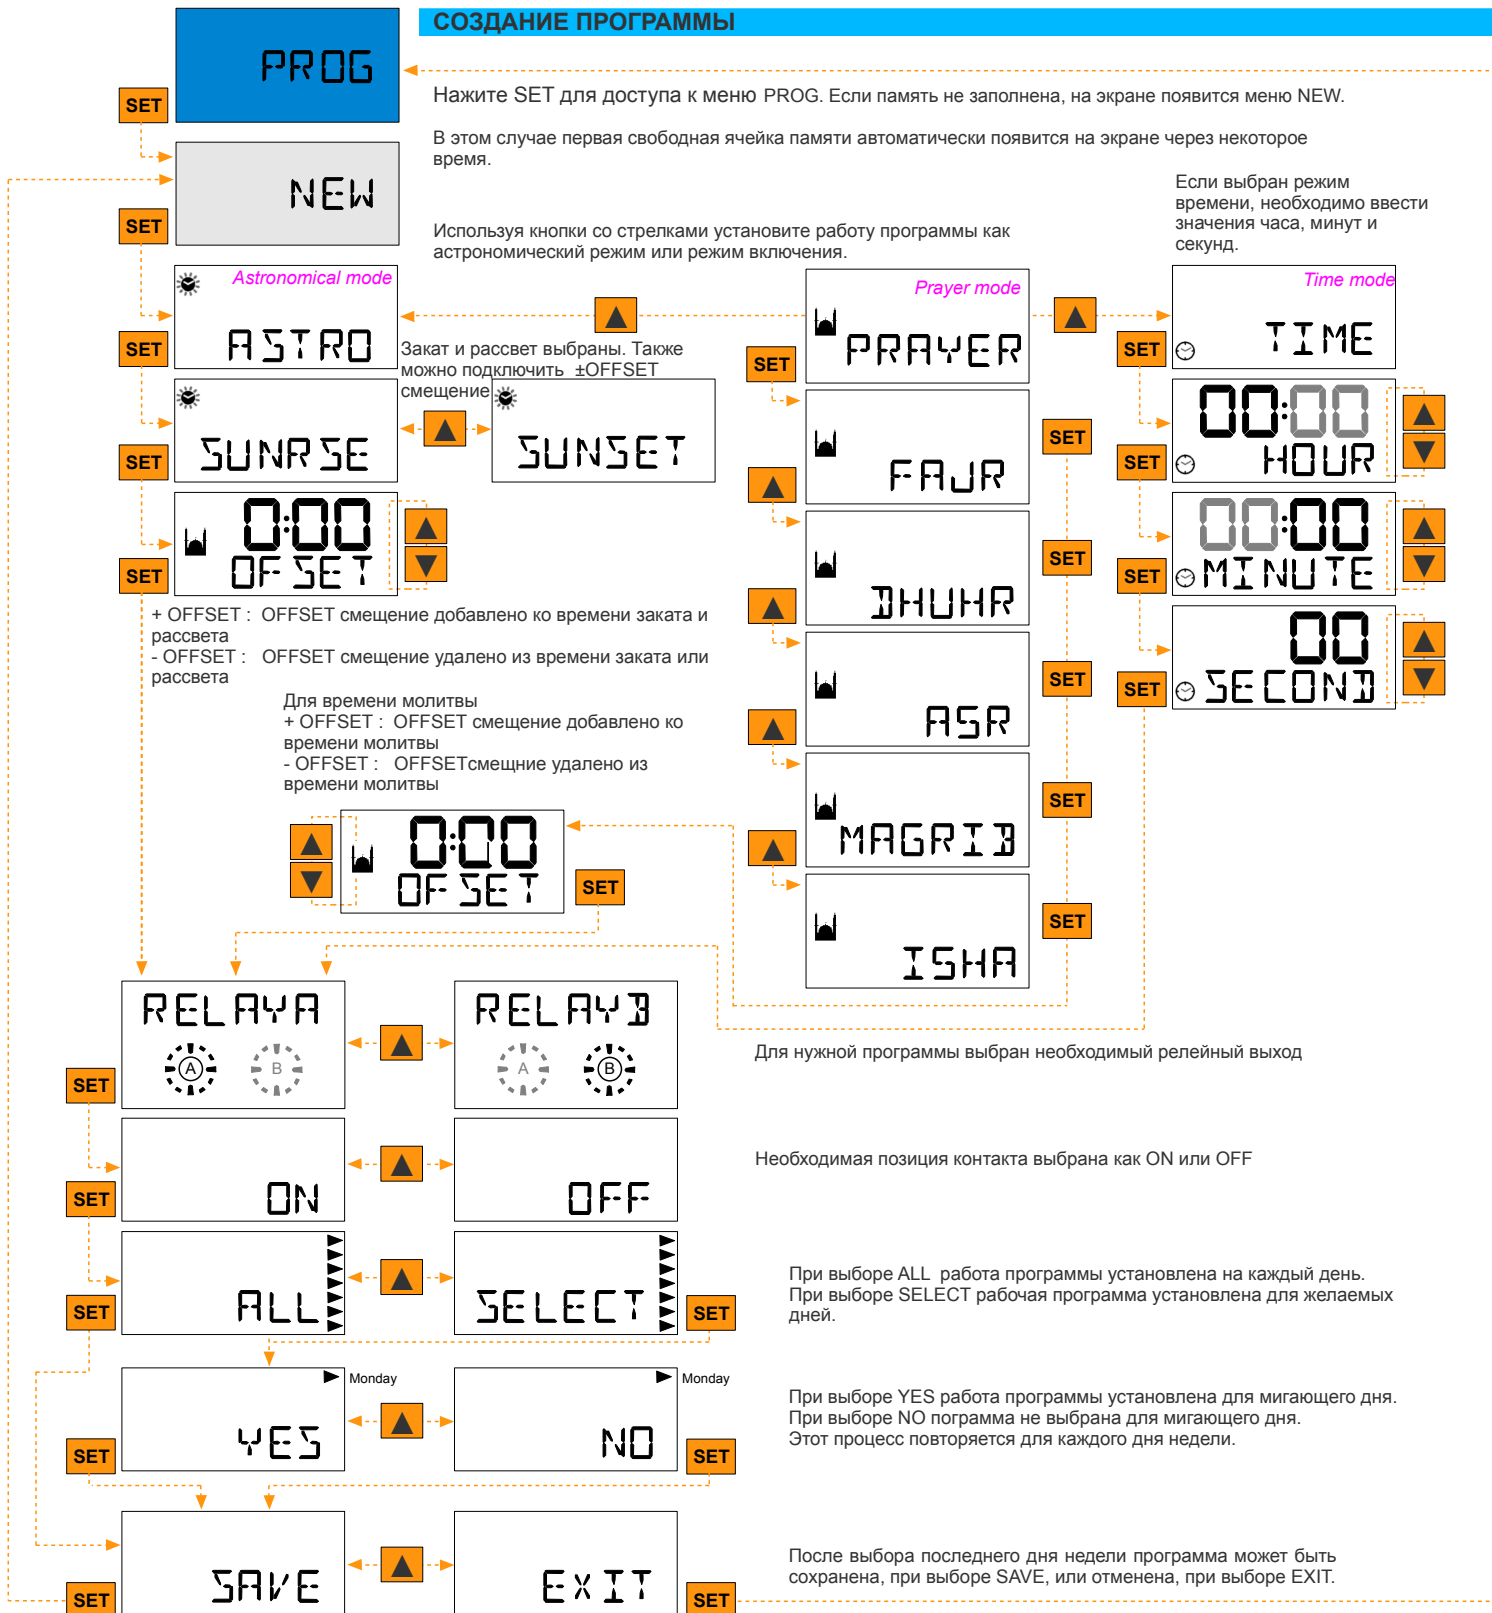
СОЗДАНИЕ ПРОГРАММЫ

PROG

SET

Нажите SET для доступа к меню PROG. Если память не заполнена, на экране появится меню NEW.

В этом случае первая свободная ячейка памяти автоматически появится на экране через некоторое время.

NEW

SET

Если выбран режим времени, необходимо ввести значения часа, минут и секунд.

Используя кнопки со стрелками установите работу программы как астрономический режим или режим включения.

Astronomical mode

ASTRO

SET

Prayer mode

PRAYER

SET

Time mode

TIME

SET

Закат и рассвет выбраны. Также можно подключить ±OFFSET смещение

SUNRSE

SUNSET

SET

FAJR

SET

00:00 HOUR

SET

0:00 OFSET

SET

DHUHR

SET

00:00 MINUTE

SET

00 SECOND

SET

+ OFFSET : OFFSET смещение добавлено ко времени заката и рассвета
- OFFSET : OFFSET смещение удалено из времени заката или рассвета

ASR

SET

Для времени молитвы
+ OFFSET : OFFSET смещение добавлено ко времени молитвы
- OFFSET : OFFSETсмещние удалено из времени молитвы

MAGRIB

SET

0:00 OFSET

SET

ISHA

SET

RELAYA

A B

RELAYB

A B

Для нужной программы выбран необходимый релейный выход

SET

ON

OFF

Необходимая позиция контакта выбрана как ON или OFF

SET

ALL

SELECT

SET

При выборе ALL работа программы установлена на каждый день.
При выборе SELECT рабочая программа установлена для желаемых дней.

SET

YES

Monday

NO

Monday

При выборе YES работа программы установлена для мигающего дня.
При выборе NO пограмма не выбрана для мигающего дня.
Этот процесс повторяется для каждого дня недели.

SET

SET

SAVE

EXIT

После выбора последнего дня недели программа может быть сохранена, при выборе SAVE, или отменена, при выборе EXIT.

SET

SET